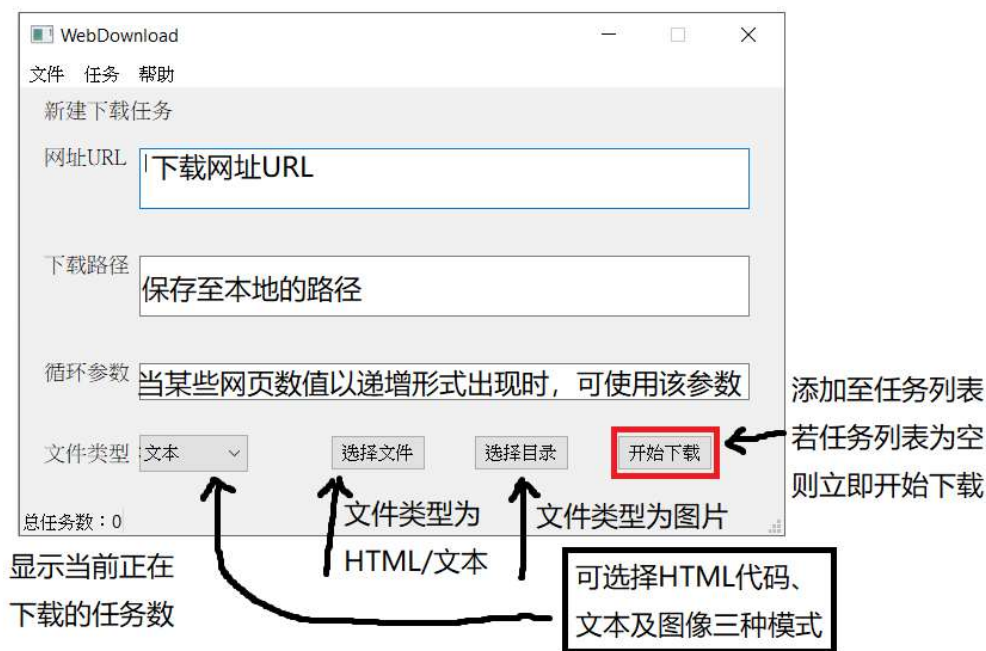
WebDownload

文件 任务 帮助

新建下载任务

网址URL 下载网址URL

下载路径 保存至本地的路径

循环参数 当某些网页数值以递增形式出现时，可使用该参数

文件类型 文本

选择文件

选择目录

开始下载

添加至任务列表
若任务列表为空
则立即开始下载

总任务数：0

文件类型为
HTML/文本

文件类型为图片

显示当前正在
下载的任务数

可选择HTML代码、
文本及图像三种模式